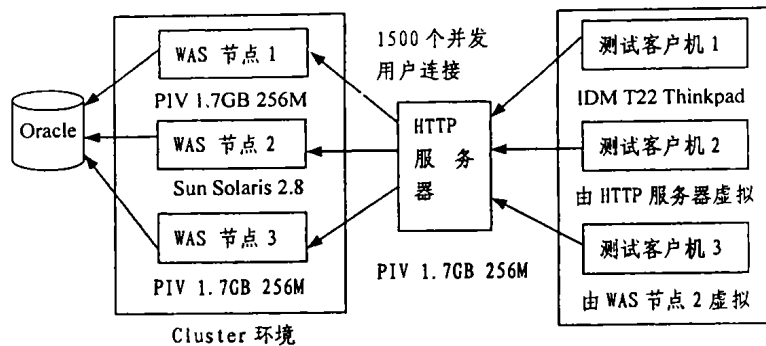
Oracle

WAS 节点 1

PIV 1.7GB 256M

WAS 节点 2

Sun Solaris 2.8

WAS 节点 3

PIV 1.7GB 256M

Cluster 环境

1500 个并发用户连接

HTTP 服务器

PIV 1.7GB 256M

测试客户机 1

IDM T22 Thinkpad

测试客户机 2

由 HTTP 服务器虚拟

测试客户机 3

由 WAS 节点 2 虚拟